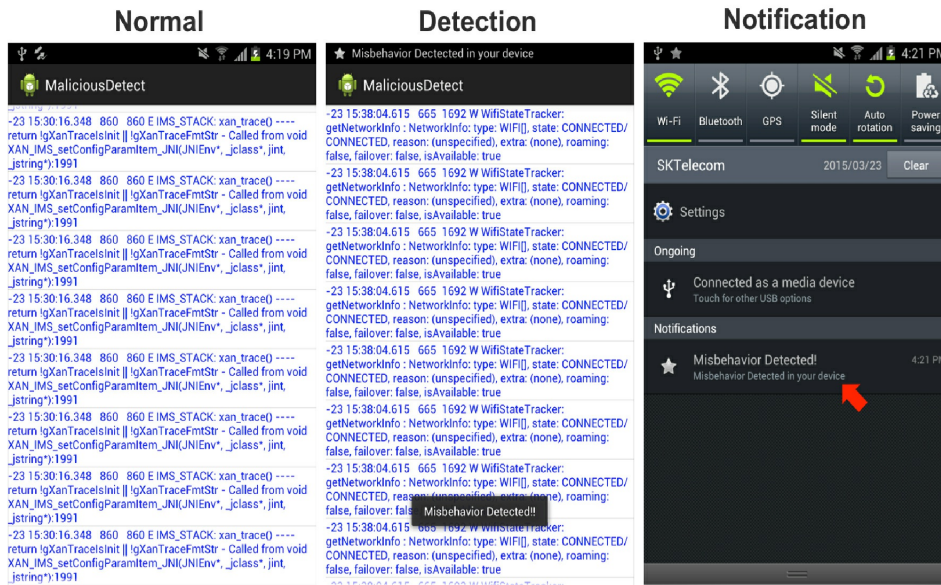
Normal

4:19 PM

MaliciousDetect

_jstring*):1991

-23 15:30:16.348 860 860 E IMS_STACK: xan_trace() ---- return !gXanTraceIsInit || !gXanTraceFmtStr - Called from void XAN_IMS_setConfigParamItem_JNI(JNIEnv*, _jclass*, jint, _jstring*):1991

-23 15:30:16.348 860 860 E IMS_STACK: xan_trace() ---- return !gXanTraceIsInit || !gXanTraceFmtStr - Called from void XAN_IMS_setConfigParamItem_JNI(JNIEnv*, _jclass*, jint, _jstring*):1991

-23 15:30:16.348 860 860 E IMS_STACK: xan_trace() ---- return !gXanTraceIsInit || !gXanTraceFmtStr - Called from void XAN_IMS_setConfigParamItem_JNI(JNIEnv*, _jclass*, jint, _jstring*):1991

-23 15:30:16.348 860 860 E IMS_STACK: xan_trace() ---- return !gXanTraceIsInit || !gXanTraceFmtStr - Called from void XAN_IMS_setConfigParamItem_JNI(JNIEnv*, _jclass*, jint, _jstring*):1991

-23 15:30:16.348 860 860 E IMS_STACK: xan_trace() ---- return !gXanTraceIsInit || !gXanTraceFmtStr - Called from void XAN_IMS_setConfigParamItem_JNI(JNIEnv*, _jclass*, jint, _jstring*):1991

-23 15:30:16.348 860 860 E IMS_STACK: xan_trace() ---- return !gXanTraceIsInit || !gXanTraceFmtStr - Called from void XAN_IMS_setConfigParamItem_JNI(JNIEnv*, _jclass*, jint, _jstring*):1991

-23 15:30:16.348 860 860 E IMS_STACK: xan_trace() ---- return !gXanTraceIsInit || !gXanTraceFmtStr - Called from void XAN_IMS_setConfigParamItem_JNI(JNIEnv*, _jclass*, jint, _jstring*):1991

-23 15:30:16.348 860 860 E IMS_STACK: xan_trace() ---- return !gXanTraceIsInit || !gXanTraceFmtStr - Called from void XAN_IMS_setConfigParamItem_JNI(JNIEnv*, _jclass*, jint, _jstring*):1991

Detection

Misbehavior Detected in your device

MaliciousDetect

-23 15:38:04.615 665 1692 W WifiStateTracker: getNetworkInfo : NetworkInfo: type: WIFI[], state: CONNECTED/CONNECTED, reason: (unspecified), extra: (none), roaming: false, failover: false, isAvailable: true

-23 15:38:04.615 665 1692 W WifiStateTracker: getNetworkInfo : NetworkInfo: type: WIFI[], state: CONNECTED/CONNECTED, reason: (unspecified), extra: (none), roaming: false, failover: false, isAvailable: true

-23 15:38:04.615 665 1692 W WifiStateTracker: getNetworkInfo : NetworkInfo: type: WIFI[], state: CONNECTED/CONNECTED, reason: (unspecified), extra: (none), roaming: false, failover: false, isAvailable: true

-23 15:38:04.615 665 1692 W WifiStateTracker: getNetworkInfo : NetworkInfo: type: WIFI[], state: CONNECTED/CONNECTED, reason: (unspecified), extra: (none), roaming: false, failover: false, isAvailable: true

-23 15:38:04.615 665 1692 W WifiStateTracker: getNetworkInfo : NetworkInfo: type: WIFI[], state: CONNECTED/CONNECTED, reason: (unspecified), extra: (none), roaming: false, failover: false, isAvailable: true

-23 15:38:04.615 665 1692 W WifiStateTracker: getNetworkInfo : NetworkInfo: type: WIFI[], state: CONNECTED/CONNECTED, reason: (unspecified), extra: (none), roaming: false, failover: false, isAvailable: true

-23 15:38:04.615 665 1692 W WifiStateTracker: getNetworkInfo : NetworkInfo: type: WIFI[], state: CONNECTED/CONNECTED, reason: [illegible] roaming: false, failover: fals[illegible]

Misbehavior Detected!!

-23 15:38:04.615 665 1692 W WifiStateTracker: getNetworkInfo : NetworkInfo: type: WIFI[], state: CONNECTED/CONNECTED, reason: (unspecified), extra: (none), roaming: false, failover: false, isAvailable: true

Notification

4:21 PM

Wi-Fi Bluetooth GPS Silent mode Auto rotation Power saving

SKTelecom 2015/03/23 Clear

Settings

Ongoing

Connected as a media device
Touch for other USB options

Notifications

Misbehavior Detected! 4:21 PM
Misbehavior Detected in your device